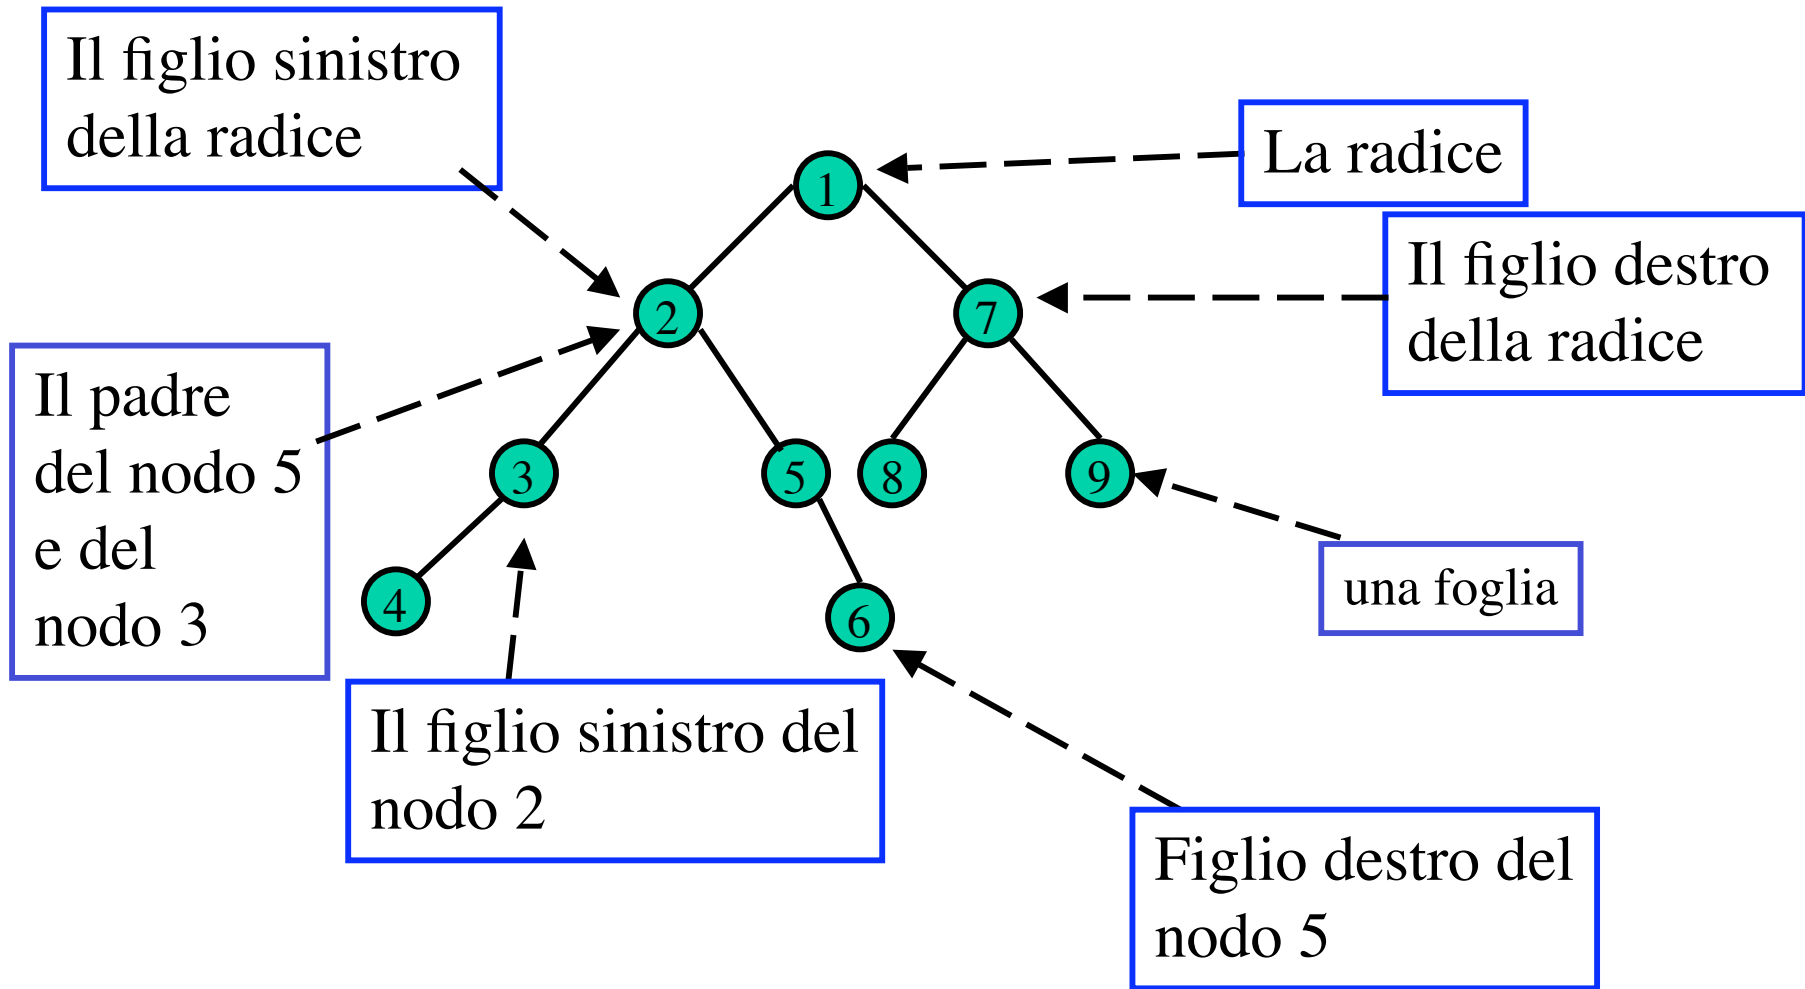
Il figlio sinistro della radice

La radice

1

2

7

Il figlio destro della radice

Il padre del nodo 5 e del nodo 3

3

5

8

9

4

6

una foglia

Il figlio sinistro del nodo 2

Figlio destro del nodo 5